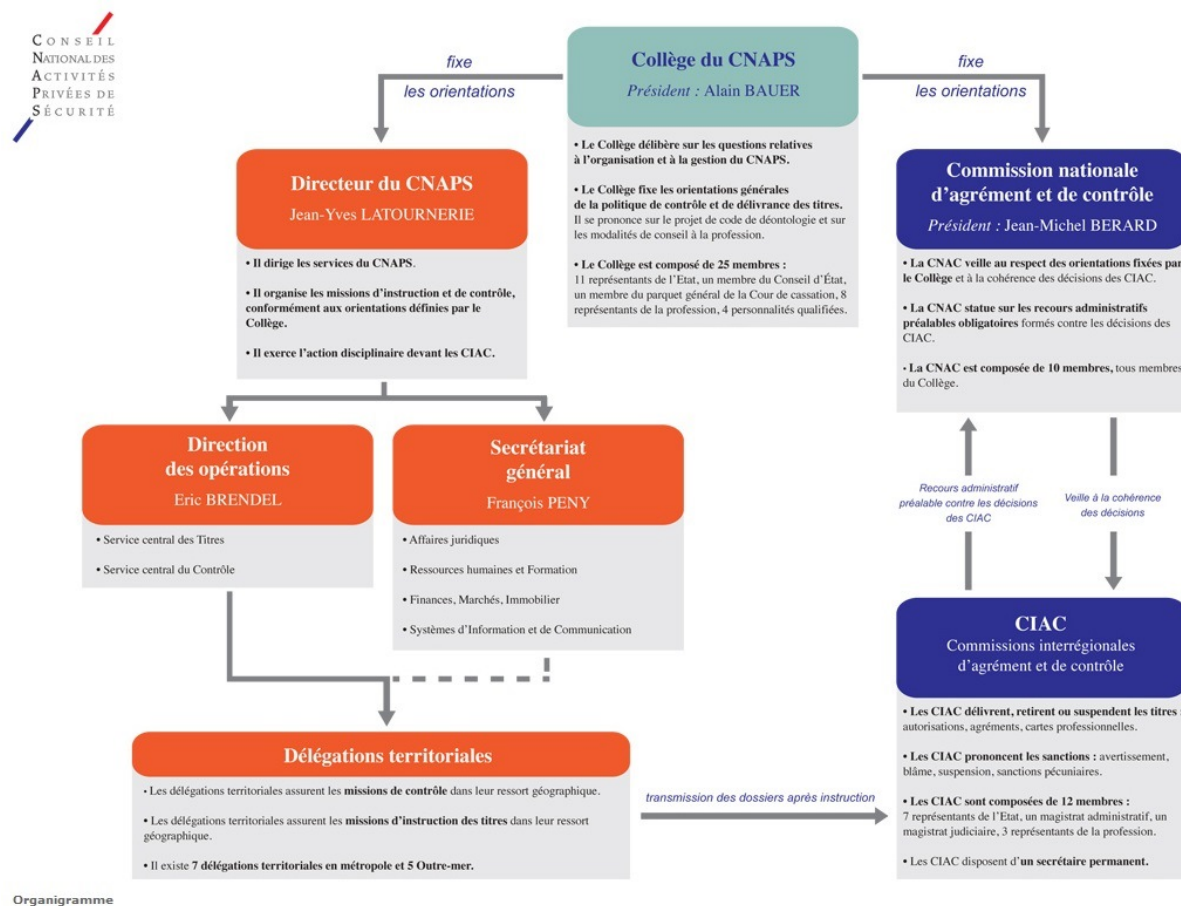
CONSEIL
NATIONAL DES
ACTIVITÉS
PRIVÉES DE
SÉCURITÉ

fixe
les orientations

Collège du CNAPS
Président : Alain BAUER

fixe
les orientations

• Le Collège délibère sur les questions relatives à l'organisation et à la gestion du CNAPS.

• Le Collège fixe les orientations générales de la politique de contrôle et de délivrance des titres. Il se prononce sur le projet de code de déontologie et sur les modalités de conseil à la profession.

• Le Collège est composé de 25 membres : 11 représentants de l'Etat, un membre du Conseil d'État, un membre du parquet général de la Cour de cassation, 8 représentants de la profession, 4 personnalités qualifiées.

Directeur du CNAPS
Jean-Yves LATOURNERIE

• Il dirige les services du CNAPS.

• Il organise les missions d'instruction et de contrôle, conformément aux orientations définies par le Collège.

• Il exerce l'action disciplinaire devant les CIAC.

Commission nationale d'agrément et de contrôle
Président : Jean-Michel BERARD

• La CNAC veille au respect des orientations fixées par le Collège et à la cohérence des décisions des CIAC.

• La CNAC statue sur les recours administratifs préalables obligatoires formés contre les décisions des CIAC.

• La CNAC est composée de 10 membres, tous membres du Collège.

Direction des opérations
Eric BRENDEL

• Service central des Titres

• Service central du Contrôle

Secrétariat général
François PENY

• Affaires juridiques

• Ressources humaines et Formation

• Finances, Marchés, Immobilier

• Systèmes d'Information et de Communication

Recours administratif préalable contre les décisions des CIAC

Veille à la cohérence des décisions

CIAC
Commissions interrégionales d'agrément et de contrôle

• Les CIAC délivrent, retirent ou suspendent les titres : autorisations, agréments, cartes professionnelles.

• Les CIAC prononcent les sanctions : avertissement, blâme, suspension, sanctions pécuniaires.

• Les CIAC sont composées de 12 membres : 7 représentants de l'Etat, un magistrat administratif, un magistrat judiciaire, 3 représentants de la profession.

• Les CIAC disposent d'un secrétaire permanent.

Délégations territoriales

• Les délégations territoriales assurent les missions de contrôle dans leur ressort géographique.

• Les délégations territoriales assurent les missions d'instruction des titres dans leur ressort géographique.

• Il existe 7 délégations territoriales en métropole et 5 Outre-mer.

transmission des dossiers après instruction

Organigramme